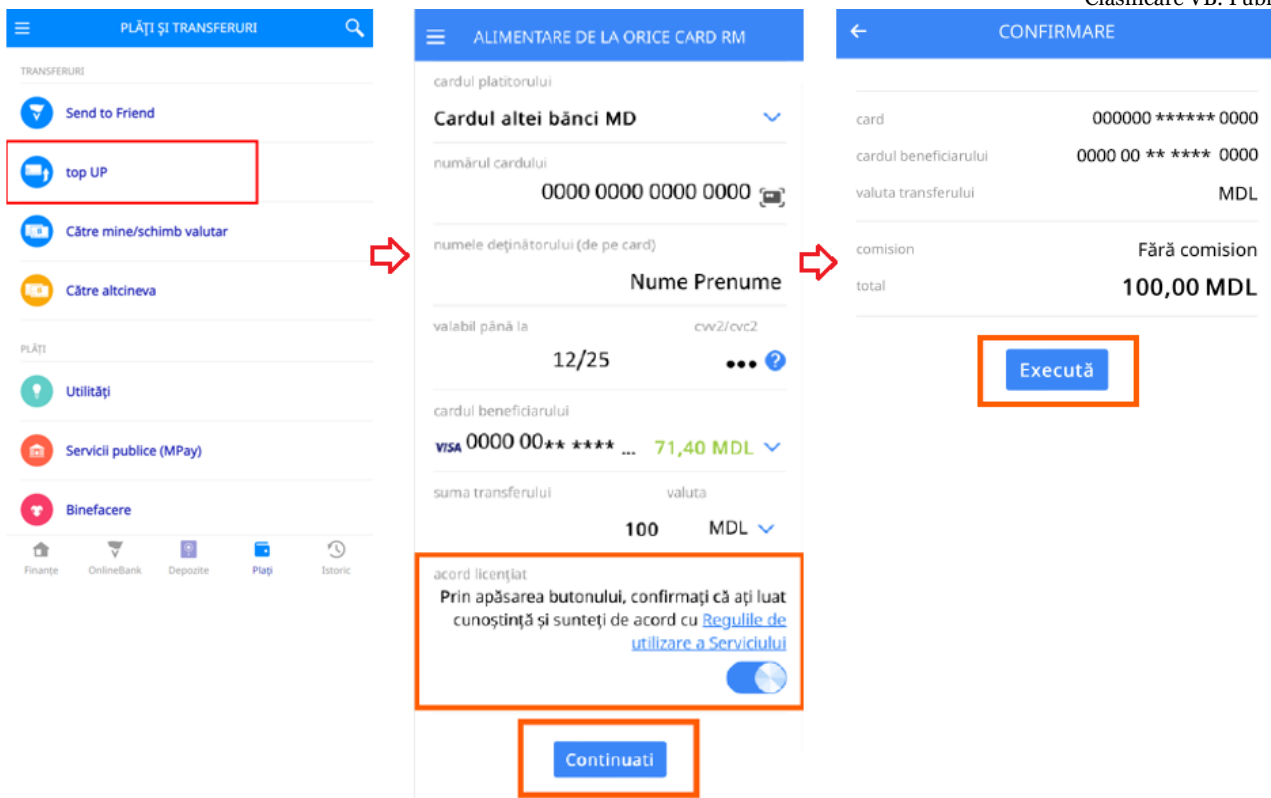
Clasificare VB: Publ

PLĂȚI ȘI TRANSFERURI

TRANSFERURI

Send to Friend

top UP

Către mine/schimb valutar

Către altcineva

PLĂȚI

Utilități

Servicii publice (MPay)

Binefacere

Finanțe OnlineBank Depozite Plați Istoric

ALIMENTARE DE LA ORICE CARD RM

cardul platitorului

Cardul altei bănci MD

numărul cardului

0000 0000 0000 0000

numele deținătorului (de pe card)

Nume Prenume

valabil până la

12/25

cvv2/cvc2

•••

cardul beneficiarului

VISA 0000 00** **** ... 71,40 MDL

suma transferului

100

valuta

MDL

acord licențiat

Prin apăsarea butonului, confirmați că ați luat cunoștință și sunteți de acord cu Regulile de utilizare a Serviciului

Continuati

CONFIRMARE

card 000000 ****** 0000

cardul beneficiarului 0000 00 ** **** 0000

valuta transferului MDL

comision Fără comision

total 100,00 MDL

Execută